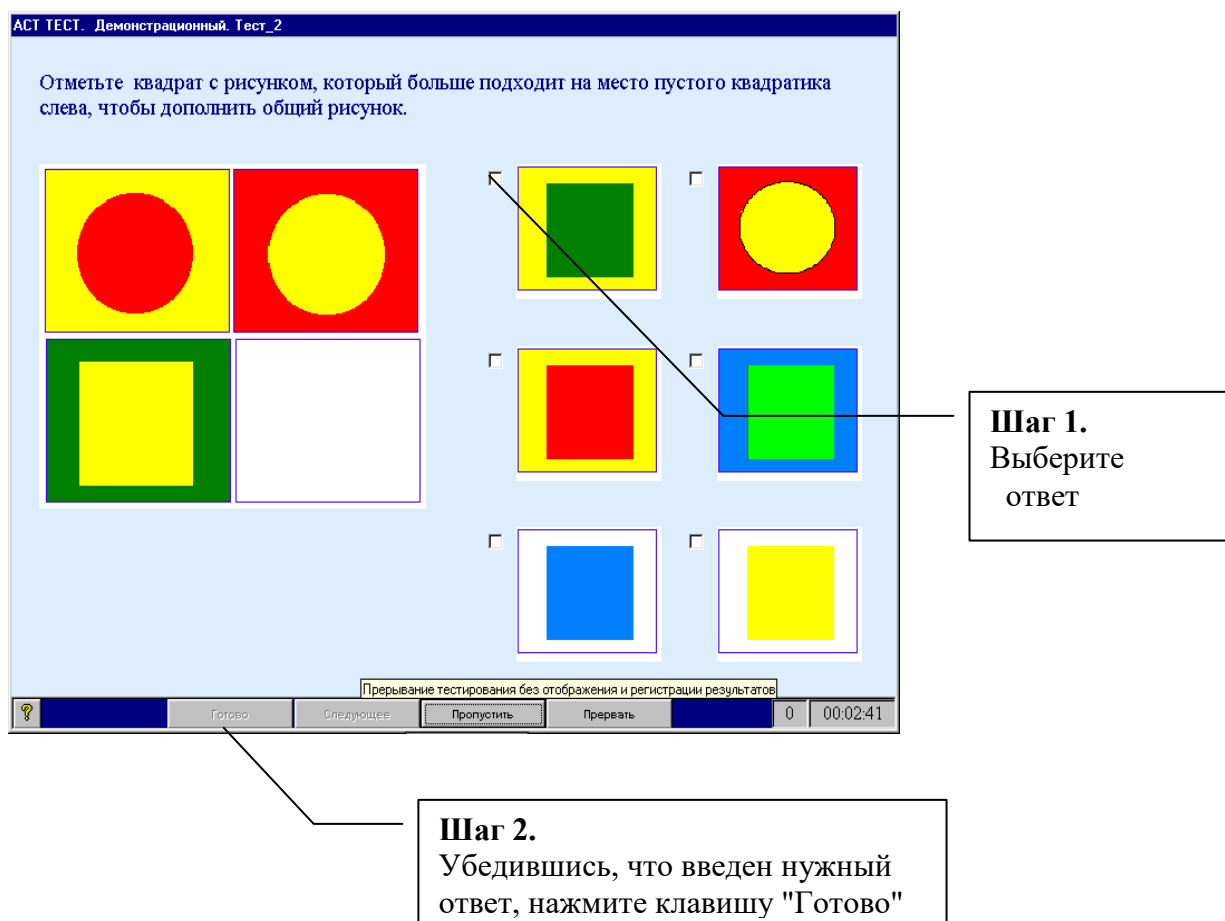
АСТ ТЕСТ. Демонстрационный. Тест_2

Отметьте квадрат с рисунком, который больше подходит на место пустого квадратика слева, чтобы дополнить общий рисунок.

Шаг 1.
Выберите ответ

Прерывание тестирования без отображения и регистрации результатов

? Готово Следующее Пропустить Прервать 0 00:02:41

Шаг 2.
Убедившись, что введен нужный ответ, нажмите клавишу "Готово"